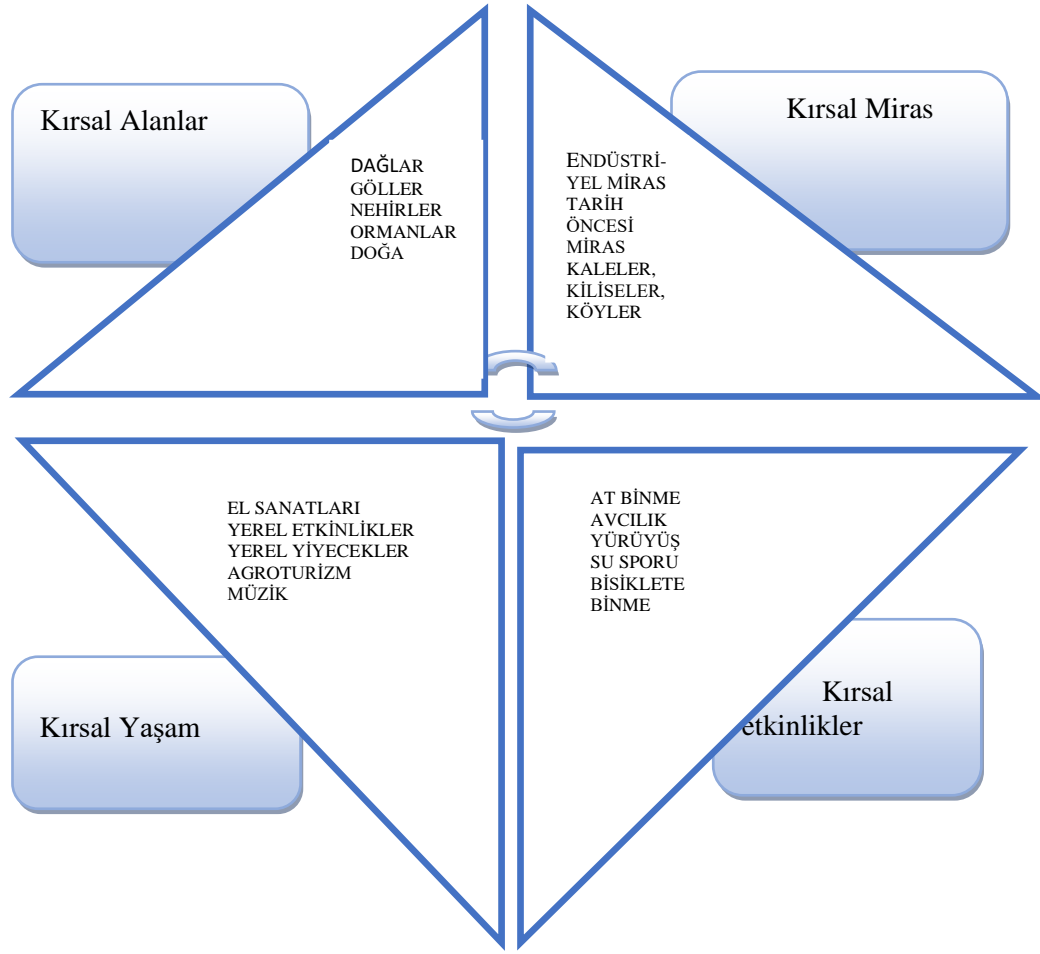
Kırsal Alanlar

DAĞLAR
GÖLLER
NEHİRLER
ORMANLAR
DOĞA

Kırsal Miras

ENDÜSTRİYEL MİRAS
TARİH ÖNCESİ MİRAS
KALELER,
KİLİSELER,
KÖYLER

EL SANATLARI
YEREL ETKİNLİKLER
YEREL YİYECEKLER
AGROTURİZM
MÜZİK

Kırsal Yaşam

AT BİNME
AVCILIK
YÜRÜYÜŞ
SU SPORU
BİSİKLETE BİNME

Kırsal
etkinlikler